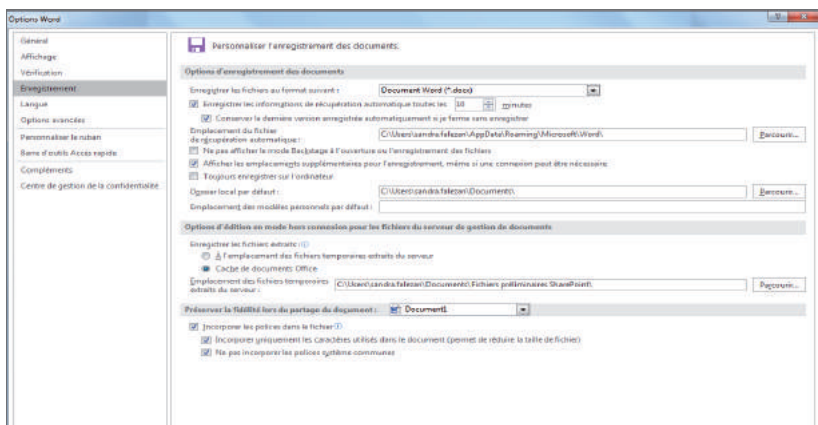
Options Word

Général
Affichage
Vérification
Enregistrement
Langue
Options avancées
Personnaliser le ruban
Barre d'outils Accès rapide
Compléments
Centre de gestion de la confidentialité

Personnaliser l'enregistrement des documents.

Options d'enregistrement des documents

Enregistrer les fichiers au format suivant : Document Word (*.docx)
Enregistrer les informations de récupération automatique toutes les 10 minutes
Conserver la dernière version enregistrée automatiquement si je ferme sans enregistrer
Emplacement du fichier de récupération automatique : C:\Users\sandra.falezan\AppData\Roaming\Microsoft\Word\ Parcourir...
Ne pas afficher le mode Backstage à l'ouverture ou l'enregistrement des fichiers
Afficher les emplacements supplémentaires pour l'enregistrement, même si une connexion peut être nécessaire
Toujours enregistrer sur l'ordinateur
Dossier local par défaut : C:\Users\sandra.falezan\Documents\ Parcourir...
Emplacement des modèles personnels par défaut :

Options d'édition en mode hors connexion pour les fichiers du serveur de gestion de documents

Enregistrer les fichiers extraits :
À l'emplacement des fichiers temporaires extraits du serveur
Cache de documents Office
Emplacement des fichiers temporaires extraits du serveur : C:\Users\sandra.falezan\Documents\Fichiers préliminaires SharePoint\ Parcourir...

Préserver la fidélité lors du partage du document : Document1

Incorporer les polices dans le fichier
Incorporer uniquement les caractères utilisés dans le document (permet de réduire la taille de fichier)
Ne pas incorporer les polices système communes